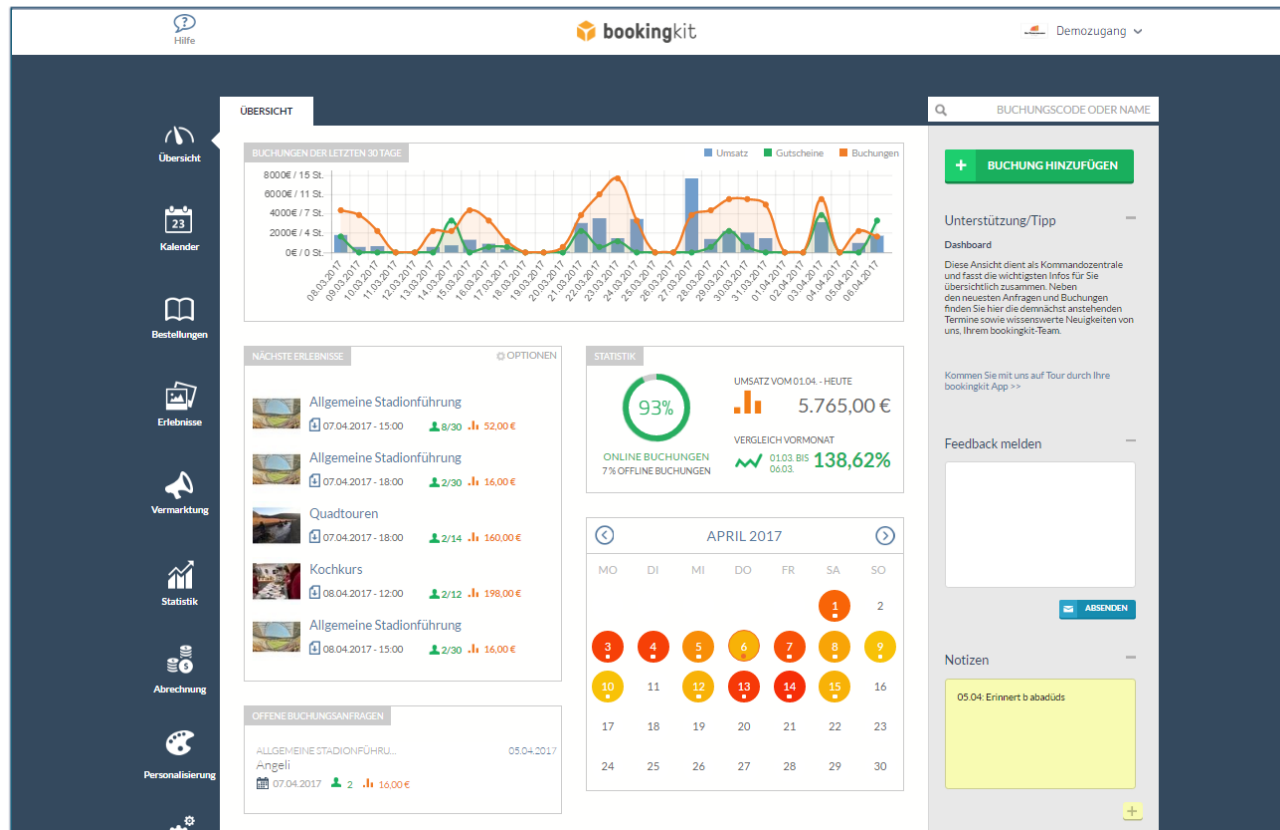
Hilfe

bookingkit

Demozugang

Übersicht

23
Kalender

Bestellungen

Erlebnisse

Vermarktung

Statistik

Abrechnung

Personalisierung

ÜBERSICHT

BUCHUNGEN DER LETZTEN 30 TAGE

Umsatz Gutscheine Buchungen

8000€ / 15 St.
6000€ / 11 St.
4000€ / 7 St.
2000€ / 4 St.
0€ / 0 St.

08.03.2017 09.03.2017 10.03.2017 11.03.2017 12.03.2017 13.03.2017 14.03.2017 15.03.2017 16.03.2017 17.03.2017 18.03.2017 19.03.2017 20.03.2017 21.03.2017 22.03.2017 23.03.2017 24.03.2017 25.03.2017 26.03.2017 27.03.2017 28.03.2017 29.03.2017 30.03.2017 31.03.2017 01.04.2017 02.04.2017 03.04.2017 04.04.2017 05.04.2017 06.04.2017

NÄCHSTE ERLEBNISSE

OPTIONEN

Allgemeine Stadionführung
07.04.2017 - 15:00 8/30 52,00 €

Allgemeine Stadionführung
07.04.2017 - 18:00 2/30 16,00 €

Quadtouren
07.04.2017 - 18:00 2/14 160,00 €

Kochkurs
08.04.2017 - 12:00 2/12 198,00 €

Allgemeine Stadionführung
08.04.2017 - 15:00 2/30 16,00 €

STATISTIK

93%

ONLINE BUCHUNGEN
7 % OFFLINE BUCHUNGEN

UMSATZ VOM 01.04. - HEUTE
5.765,00 €

VERGLEICH VORMONAT
01.03. BIS 06.03.
138,62%

APRIL 2017

| MO | DI | MI | DO | FR | SA | SO |
|---|---|---|---|---|---|---|
| | | | | | 1 | 2 |
| 3 | 4 | 5 | 6 | 7 | 8 | 9 |
| 10 | 11 | 12 | 13 | 14 | 15 | 16 |
| 17 | 18 | 19 | 20 | 21 | 22 | 23 |
| 24 | 25 | 26 | 27 | 28 | 29 | 30 |

OFFENE BUCHUNGSANFRAGEN

ALLGEMEINE STADIONFÜHRU... 05.04.2017
Angeli
07.04.2017 2 16,00 €

BUCHUNGSCODE ODER NAME

BUCHUNG HINZUFÜGEN

Unterstützung/Tipp

Dashboard

Diese Ansicht dient als Kommandozentrale und fasst die wichtigsten Infos für Sie übersichtlich zusammen. Neben den neuesten Anfragen und Buchungen finden Sie hier die demnächst anstehenden Termine sowie wissenswerte Neuigkeiten von uns, Ihrem bookingkit-Team.

Kommen Sie mit uns auf Tour durch Ihre bookingkit App >>

Feedback melden

ABSENDEN

Notizen

05.04: Erinnert b abadüds